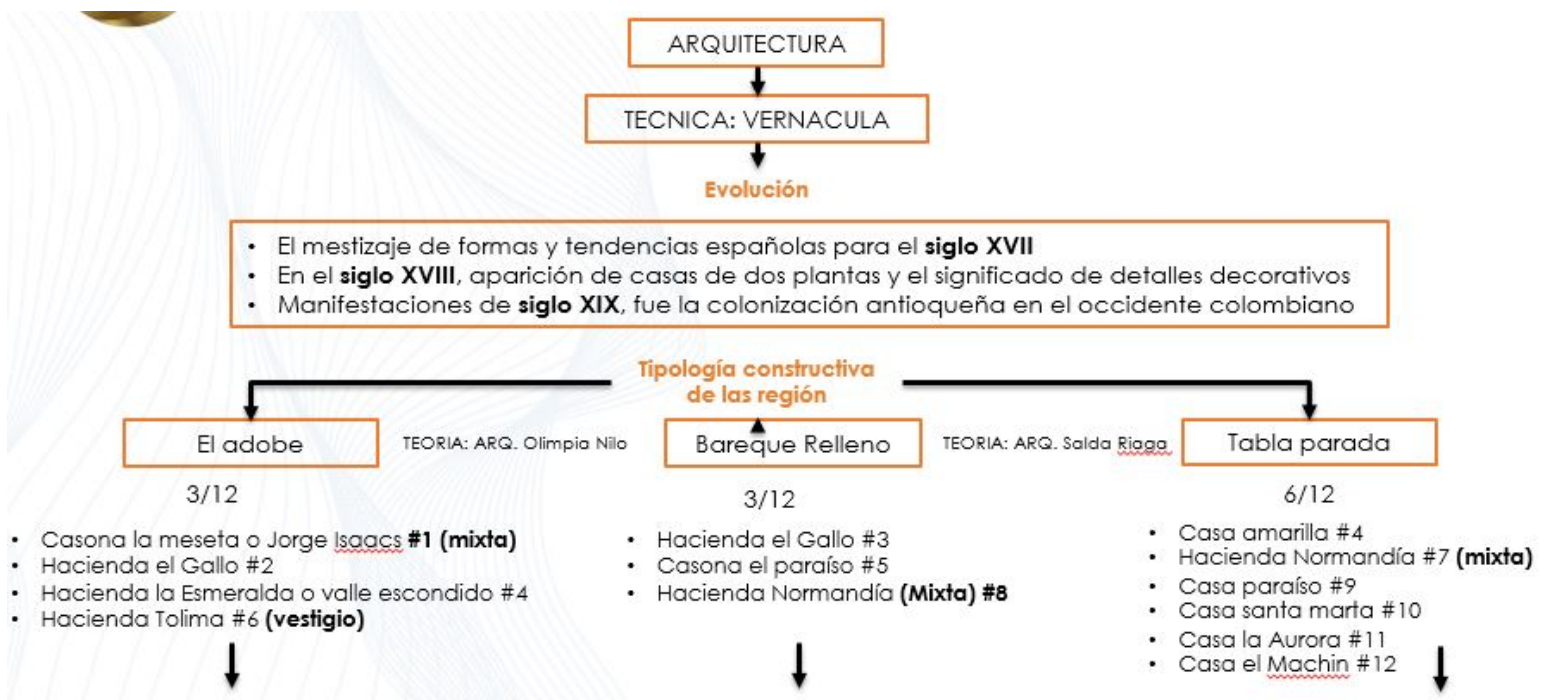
ARQUITECTURA

TECNICA: VERNACULA

Evolución

- El mestizaje de formas y tendencias españolas para el **siglo XVII**
- En el **siglo XVIII**, aparición de casas de dos plantas y el significado de detalles decorativos
- Manifestaciones de **siglo XIX**, fue la colonización antioqueña en el occidente colombiano

Tipología constructiva de las región

El adobe

TEORIA: ARQ. Olimpia Nilo

Bareque Relleno

TEORIA: ARQ. Salda Riaga

Tabla parada

3/12

- Casona la meseta o Jorge Isaacs **#1 (mixta)**
- Hacienda el Gallo #2
- Hacienda la Esmeralda o valle escondido #4
- Hacienda Tolima #6 **(vestigio)**

3/12

- Hacienda el Gallo #3
- Casona el paraíso #5
- Hacienda Normandía **(Mixta) #8**

6/12

- Casa amarilla #4
- Hacienda Normandía #7 **(mixta)**
- Casa paraíso #9
- Casa santa marta #10
- Casa la Aurora #11
- Casa el Machin #12